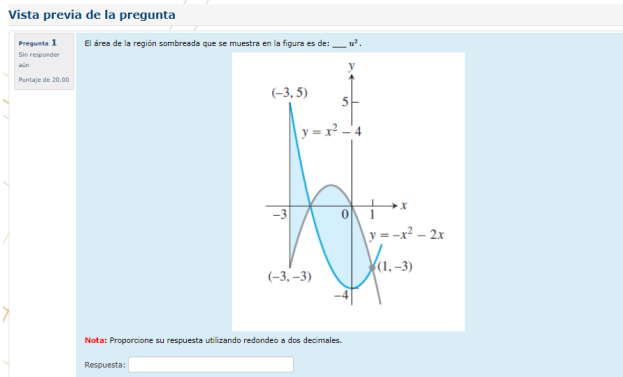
Vista previa de la pregunta

Pregunta 1
Sin responder aún
Puntaje de 20.00

El área de la región sombreada que se muestra en la figura es de: ___ $u^2$.

y
(−3, 5)
5
$y = x^2 - 4$
−3
0
1
x
$y = -x^2 - 2x$
(1, −3)
(−3, −3)
−4

Nota: Proporcione su respuesta utilizando redondeo a dos decimales.

Respuesta: